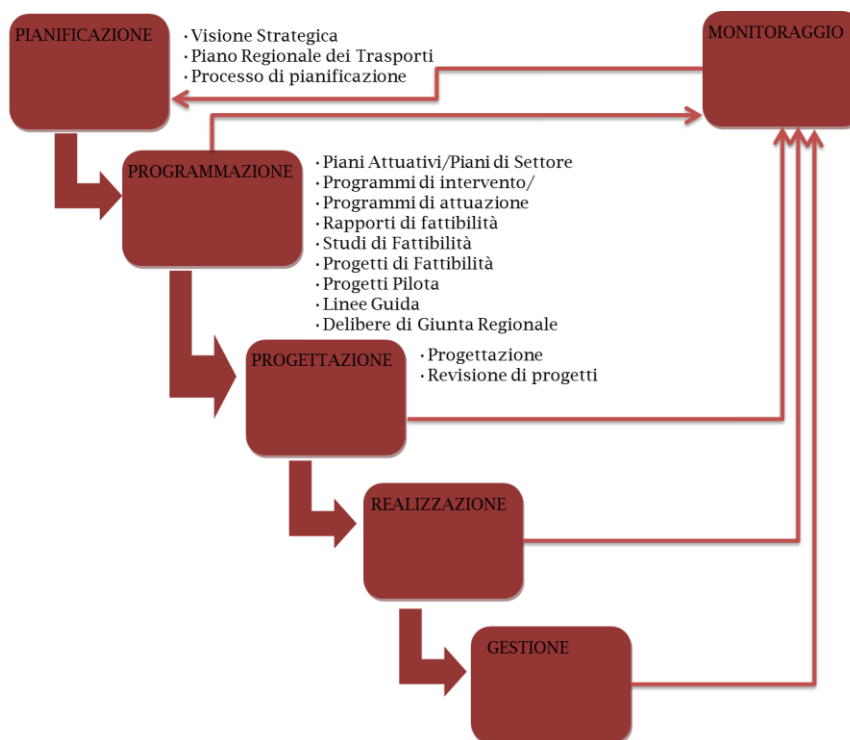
PIANIFICAZIONE

· Visione Strategica
· Piano Regionale dei Trasporti
· Processo di pianificazione

MONITORAGGIO

PROGRAMMAZIONE

· Piani Attuativi/Piani di Settore
· Programmi di intervento/
· Programmi di attuazione
· Rapporti di fattibilità
· Studi di Fattibilità
· Progetti di Fattibilità
· Progetti Pilota
· Linee Guida
· Delibere di Giunta Regionale

PROGETTAZIONE

· Progettazione
· Revisione di progetti

REALIZZAZIONE

GESTIONE